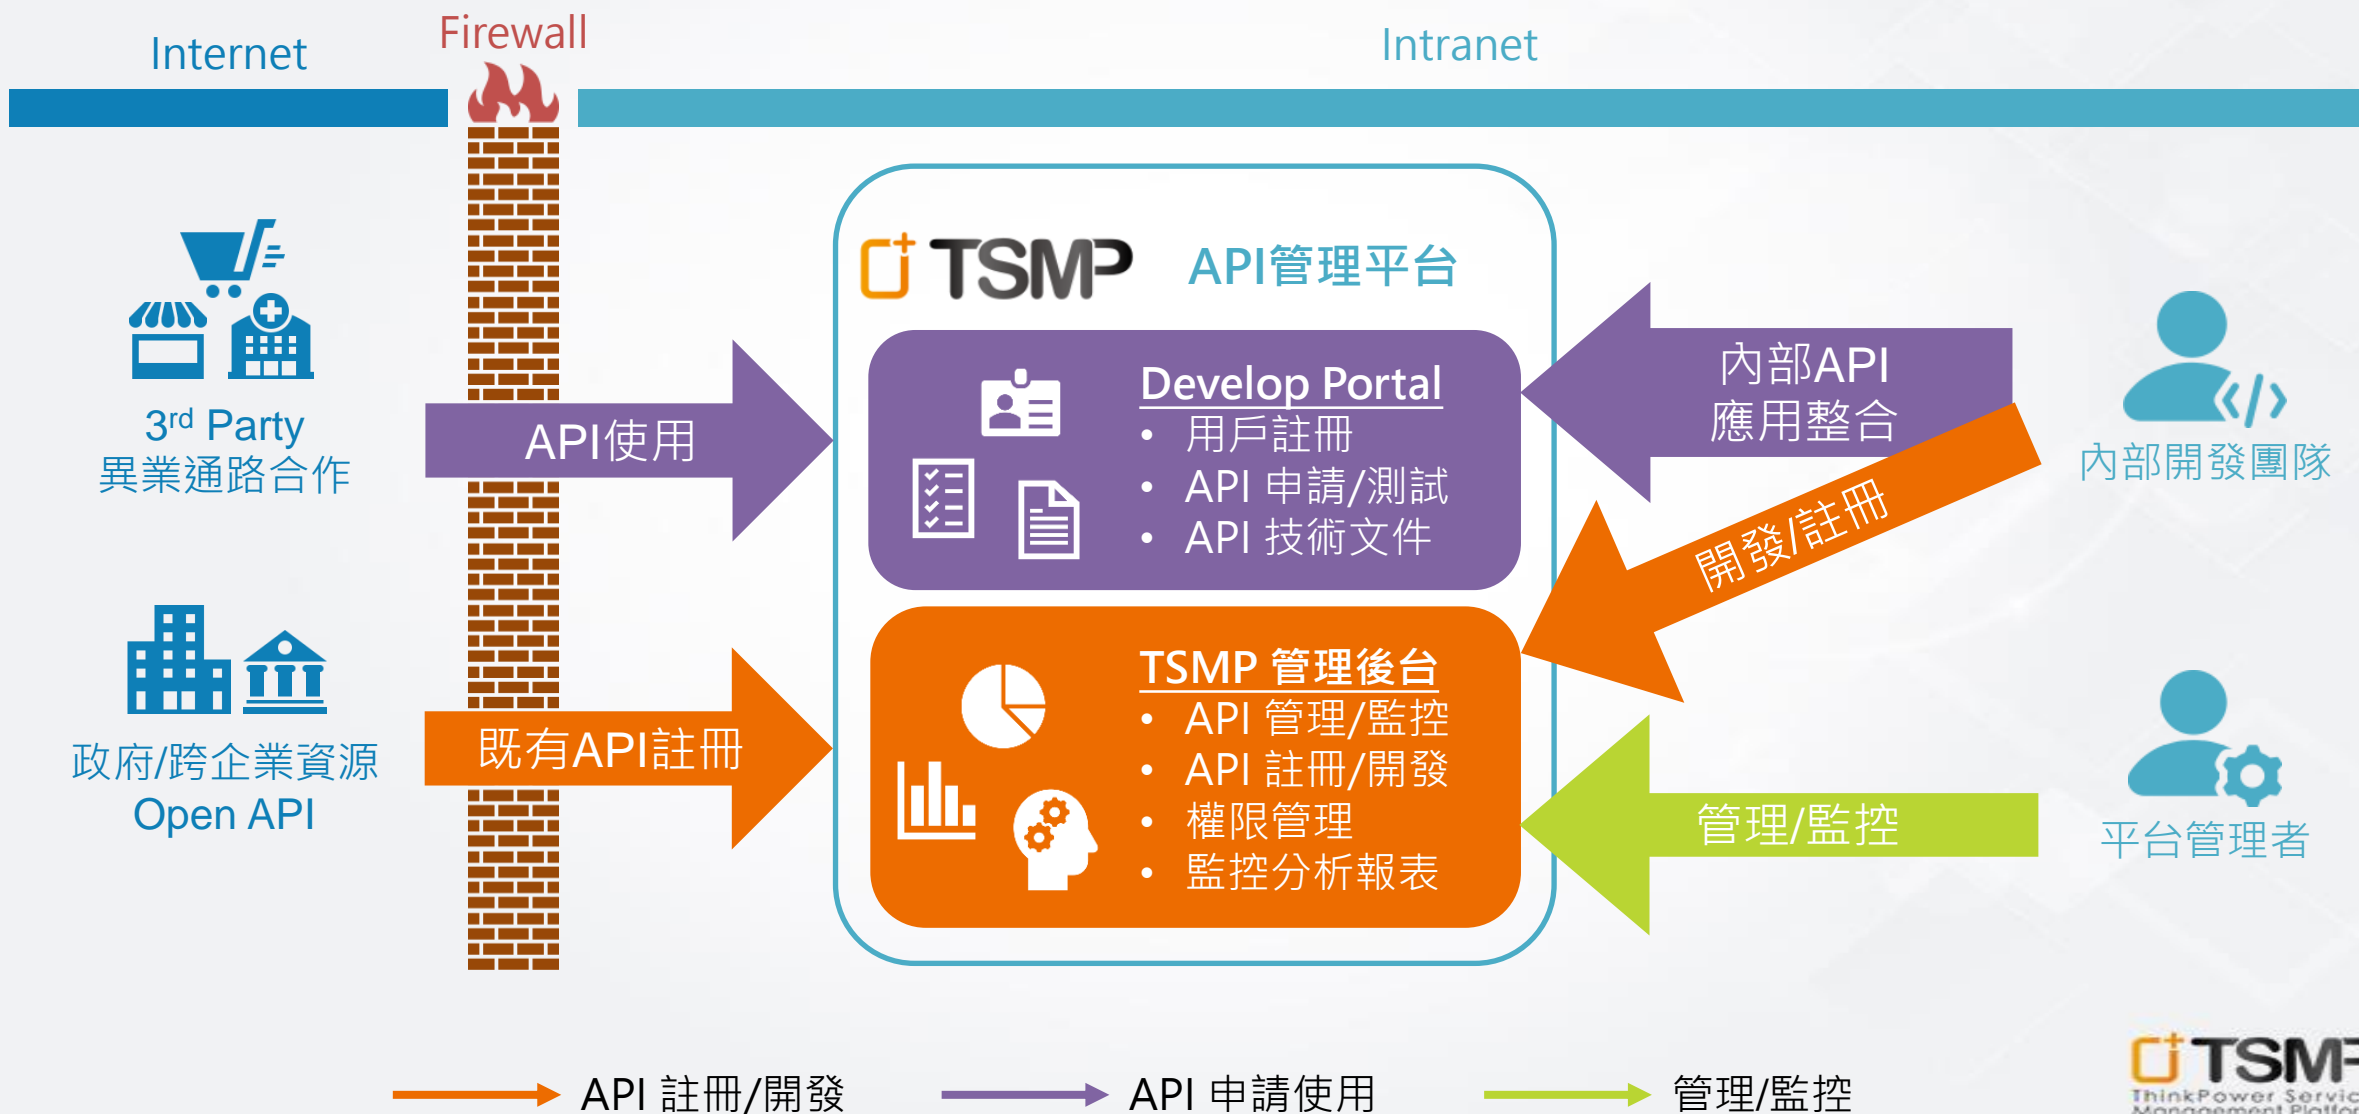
Internet

Firewall

Intranet

$3^{rd}$ Party
異業通路合作

API使用

政府/跨企業資源
Open API

既有API註冊

TSMP API管理平台

Develop Portal
• 用戶註冊
• API 申請/測試
• API 技術文件

TSMP 管理後台
• API 管理/監控
• API 註冊/開發
• 權限管理
• 監控分析報表

內部API
應用整合

開發/註冊

內部開發團隊

管理/監控

平台管理者

API 註冊/開發

API 申請使用

管理/監控

TSMP
ThinkPower Servic
Management Platfor